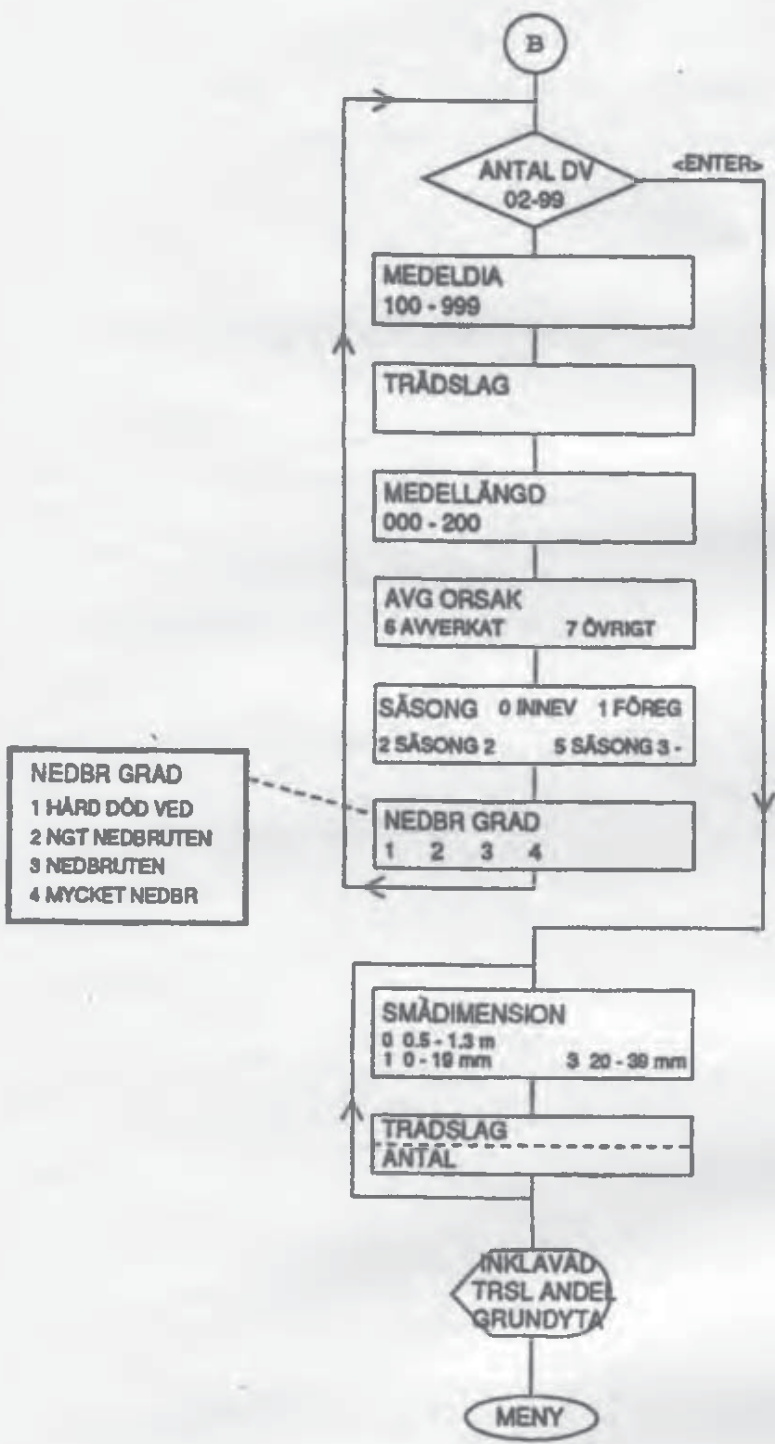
B

ANTAL DV
02-99

<ENTER>

MEDELDIA
100 - 999

TRÄDSLAG

MEDELLÄNGD
000 - 200

AVG ORSAK
6 AVVERKAT 7 ÖVRIGT

SÄSONG 0 INNEV 1 FÖREG
2 SÄSONG 2 5 SÄSONG 3 -

NEDBR GRAD
1 HÅRD DÖD VED
2 NGT NEDBRUTEN
3 NEDBRUTEN
4 MYCKET NEDBR

NEDBR GRAD
1 2 3 4

SMÅDIMENSION
0 0.5 - 1.3 m
1 0 - 19 mm 3 20 - 39 mm

TRÄDSLAG
ANTAL

INKLAVÄD
TRSL ANDEL
GRUNDYTA

MENY